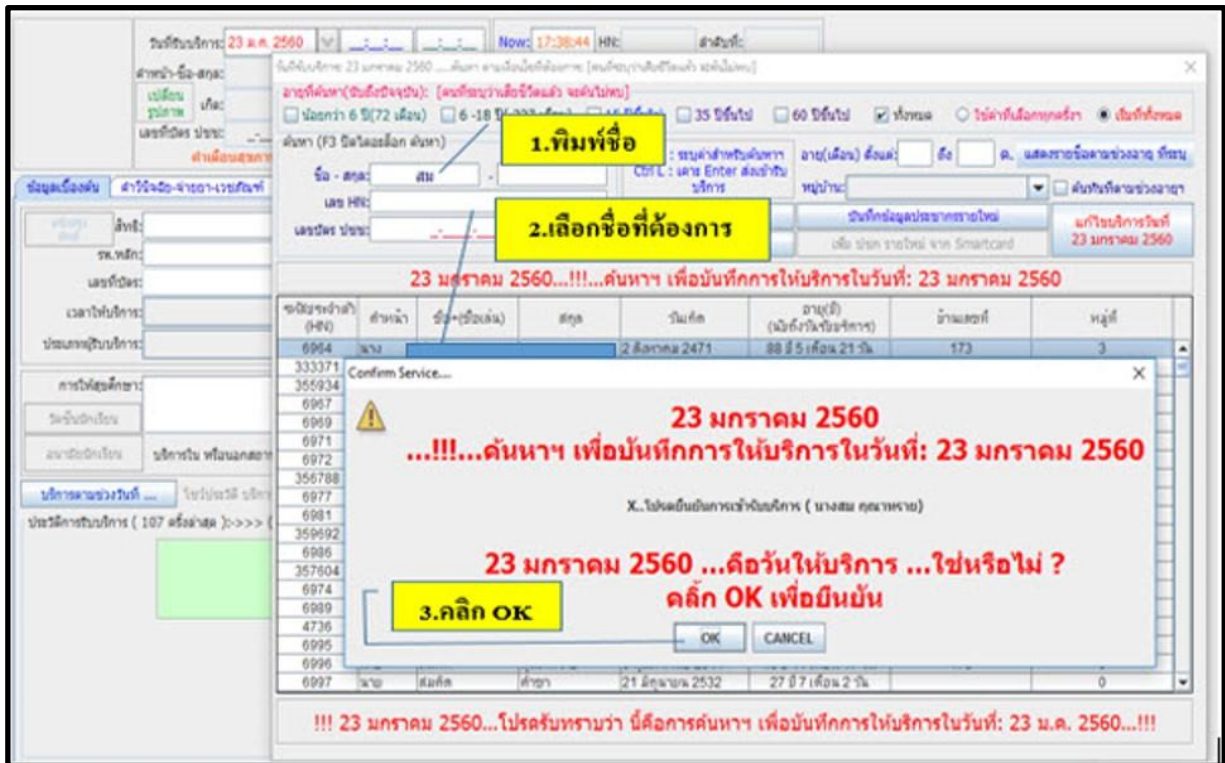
วันที่รับบริการ: 23 ม.ค. 2560 Now: 17:38:44 HN: ลำดับที่:

คำนำหน้า-ชื่อ-สกุล:
เปลี่ยนรูปภาพ เกิด:
เลขที่บัตร ปชช:
คำเตือนสุขภาพ

ข้อมูลเบื้องต้น คำวินิจฉัย-จ่ายยา-เวชภัณฑ์
สิทธิ:
รพ.หลัก:
เลขที่บัตร:
เวลาให้บริการ:
ประเภทผู้รับบริการ:
การให้สุขศึกษา:
วันขึ้นทะเบียน
ลงทะเบียน บริการใน หรือนอกสถาน
บริการตามช่วงวันที่ ...
ประวัติการรับบริการ ( 107 ครั้งล่าสุด ):>>> (

วันที่รับบริการ: 23 มกราคม 2560 ....ค้นหา ตามเงื่อนไขที่ต้องการ [ค้นหาชื่อ ไม่ต้องระบุ]
อายุที่ค้นหา(นับถึงปัจจุบัน): [ค้นหาอายุ]
น้อยกว่า 6 ปี(72 เดือน) 6 -18 ปี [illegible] 35 ปีขึ้นไป 60 ปีขึ้นไป ทั้งหมด ไม่จำกัดเงื่อนไข เงื่อนไขทั้งหมด
ค้นหา (F3 ปิดโดยเลือก ค้นหา)
1.พิมพ์ชื่อ
ชื่อ - สกุล: สม
เลข HN:
เลขบัตร ปชช:
: ระบุค่าสำหรับค้นหา CTRL : เคาะ Enter ส่งเข้ารับบริการ
อายุ(เดือน) ตั้งแต่: ถึง ด. แสดงรายชื่อตามช่วงอายุ ที่ระบุ
หมู่บ้าน:
ค้นหาทีละช่วงอายุ
2.เลือกชื่อที่ต้องการ
บันทึกข้อมูลประชากรรายใหม่
เพิ่ม ปชช รายใหม่ จาก Smartcard
แก้ไขบริการวันที่ 23 มกราคม 2560

23 มกราคม 2560...!!!...ค้นหาฯ เพื่อบันทึกการให้บริการในวันที่: 23 มกราคม 2560

| รหัสประจำตัว (HN) | คำนำหน้า | ชื่อ+(ชื่อเล่น) | สกุล | วันเกิด | อายุ(ปี) (นับถึงวันรับบริการ) | บ้านเลขที่ | หมู่ที่ |
|---|---|---|---|---|---|---|---|
| 6964 | นาง | | | 2 สิงหาคม 2471 | 88 ปี 5 เดือน 21 วัน | 173 | 3 |
| 333371 | | | | | | | |
| 355934 | | | | | | | |
| 6967 | | | | | | | |
| 6969 | | | | | | | |
| 6971 | | | | | | | |
| 6972 | | | | | | | |
| 356788 | | | | | | | |
| 6977 | | | | | | | |
| 6981 | | | | | | | |
| 359692 | | | | | | | |
| 6986 | | | | | | | |
| 357604 | | | | | | | |
| 6974 | | | | | | | |
| 6989 | | | | | | | |
| 4736 | | | | | | | |
| 6995 | | | | | | | |
| 6996 | | | | | | | |
| 6997 | นาย | สมคิด | คำยา | 21 มิถุนายน 2532 | 27 ปี 7 เดือน 2 วัน | | 0 |

Confirm Service...
23 มกราคม 2560
...!!!...ค้นหาฯ เพื่อบันทึกการให้บริการในวันที่: 23 มกราคม 2560
X..โปรดยืนยันการเข้ารับบริการ ( นางสม คุณาพราย)
23 มกราคม 2560 ...คือวันให้บริการ ...ใช่หรือไม่ ?
คลิ๊ก OK เพื่อยืนยัน
3.คลิก OK
OK CANCEL

!!! 23 มกราคม 2560...โปรดรับทราบว่า นี่คือการค้นหาฯ เพื่อบันทึกการให้บริการในวันที่: 23 ม.ค. 2560...!!!